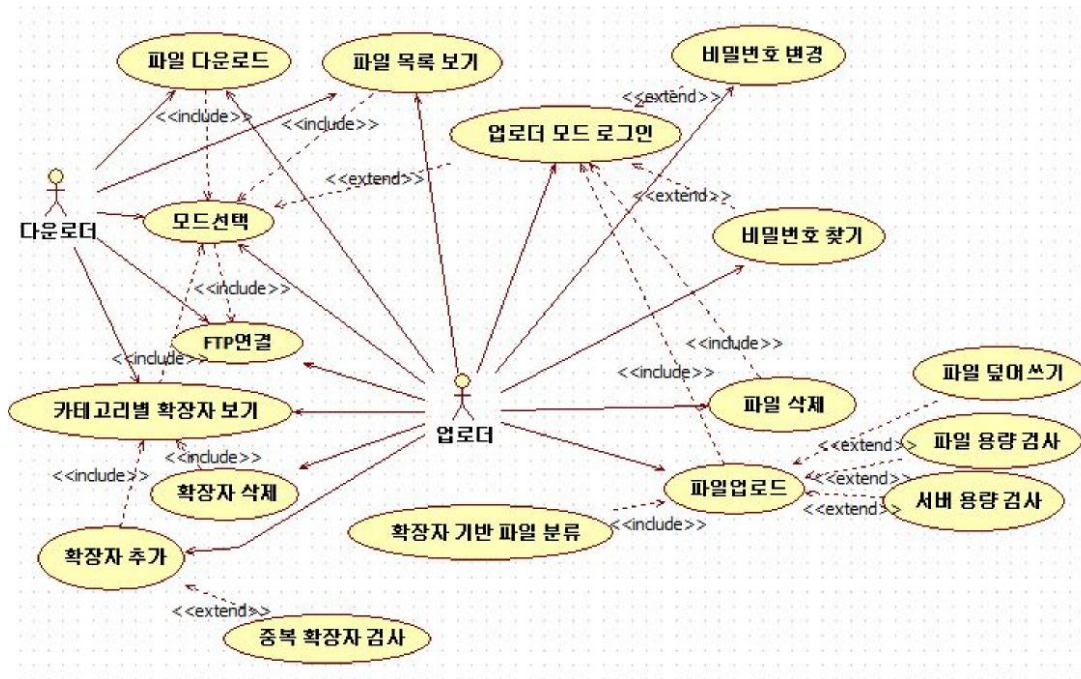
파일 다운로드

파일 목록 보기

비밀번호 변경

<<extend>>

<<include>>

<<include>>

업로더 모드 로그인

<<extend>>

<<extend>>

다운로더

모드선택

비밀번호 찾기

<<include>>

FTP연결

<<include>>

<<include>>

<<include>>

파일 덮어쓰기

카테고리별 확장자 보기

파일 삭제

업로더

<<include>>

<<extend>>

파일 용량 검사

<<include>>

<<extend>>

확장자 삭제

파일업로드

<<extend>>

서버 용량 검사

확장자 기반 파일 분류

<<include>>

확장자 추가

<<extend>>

중복 확장자 검사